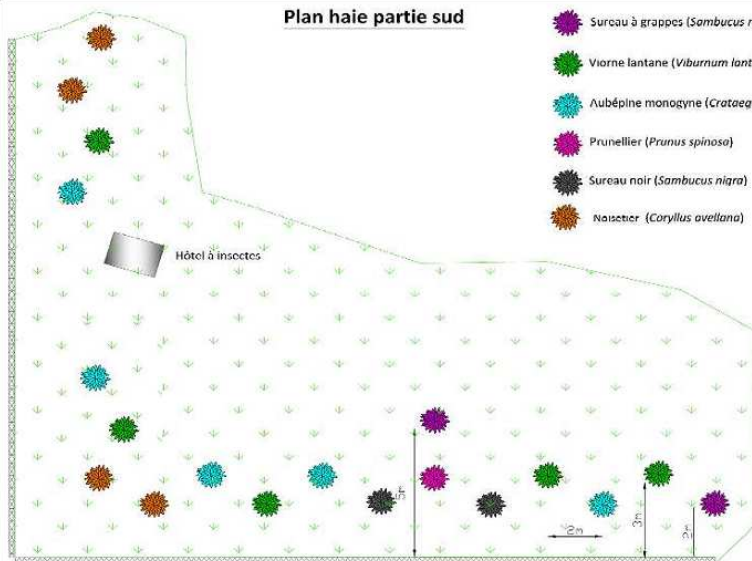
Plan haie partie sud

Sureau à grappes (*Sambucus r*

Viorne lantane (*Viburnum lant*

Aubépine monogyne (*Crataeg*

Prunellier (*Prunus spinosa*)

Sureau noir (*Sambucus nigra*)

Noisetier (*Corylus avellana*)

Hôtel à insectes

5m

2m

3m

2m